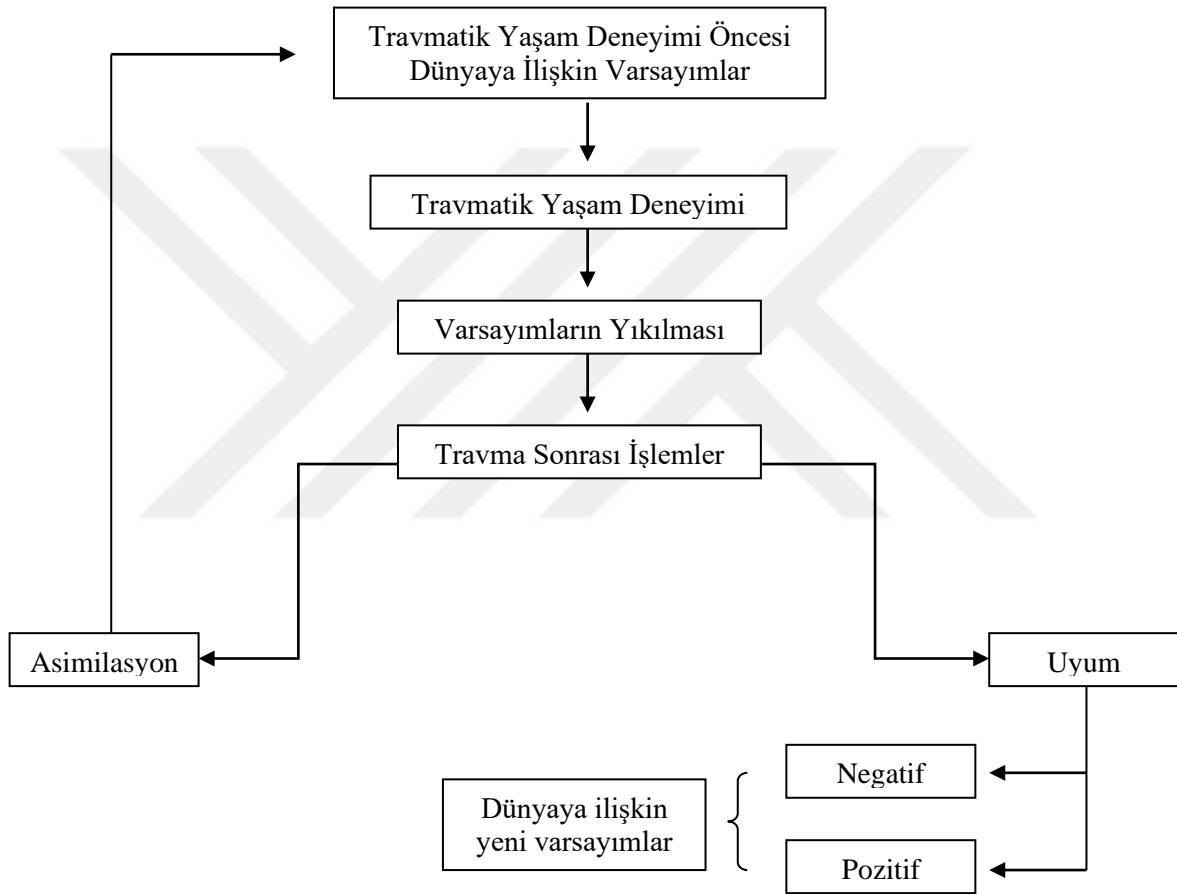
Travmatik Yaşam Deneyimi Öncesi Dünyaya İlişkin Varsayımlar

Travmatik Yaşam Deneyimi

Varsayımların Yıkılması

Travma Sonrası İşlemler

Asimilasyon

Uyum

Negatif

Dünyaya ilişkin yeni varsayımlar

Pozitif